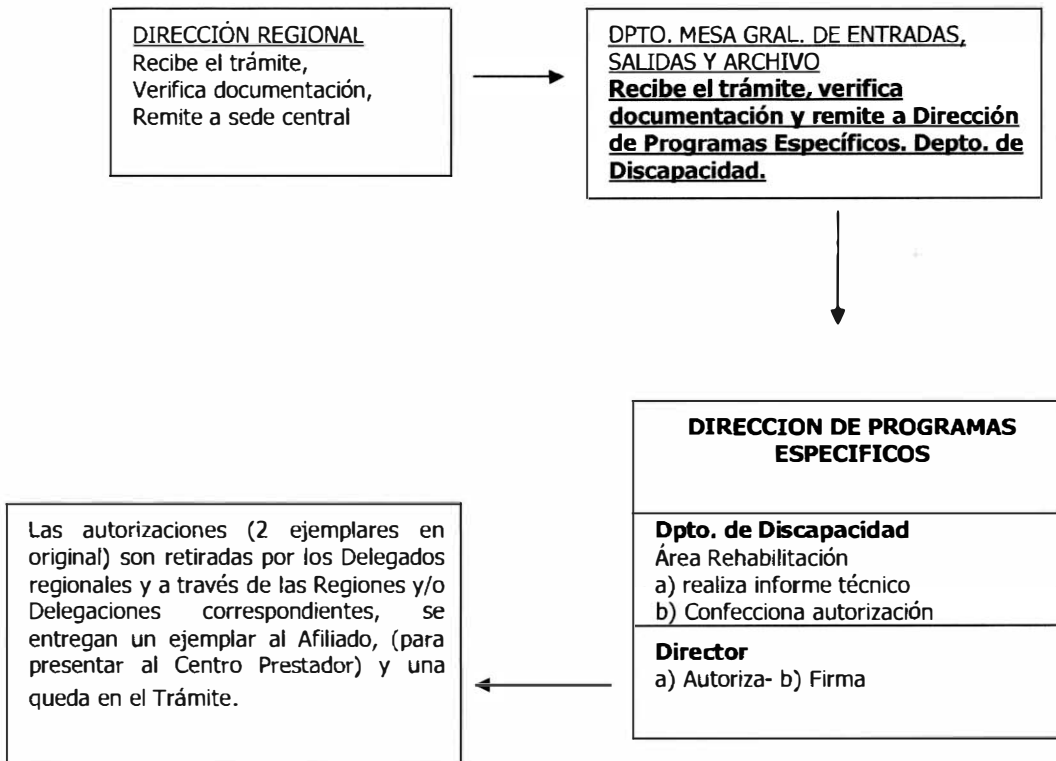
DIRECCIÓN REGIONAL
Recibe el trámite,
Verifica documentación,
Remite a sede central

DPTO. MESA GRAL. DE ENTRADAS, SALIDAS Y ARCHIVO
**Recibe el trámite, verifica documentación y remite a Dirección de Programas Específicos. Depto. de Discapacidad.**

**DIRECCION DE PROGRAMAS ESPECIFICOS**

**Dpto. de Discapacidad**
Área Rehabilitación
a) realiza informe técnico
b) Confecciona autorización

**Director**
a) Autoriza- b) Firma

Las autorizaciones (2 ejemplares en original) son retiradas por los Delegados regionales y a través de las Regiones y/o Delegaciones correspondientes, se entregan un ejemplar al Afiliado, (para presentar al Centro Prestador) y una queda en el Trámite.